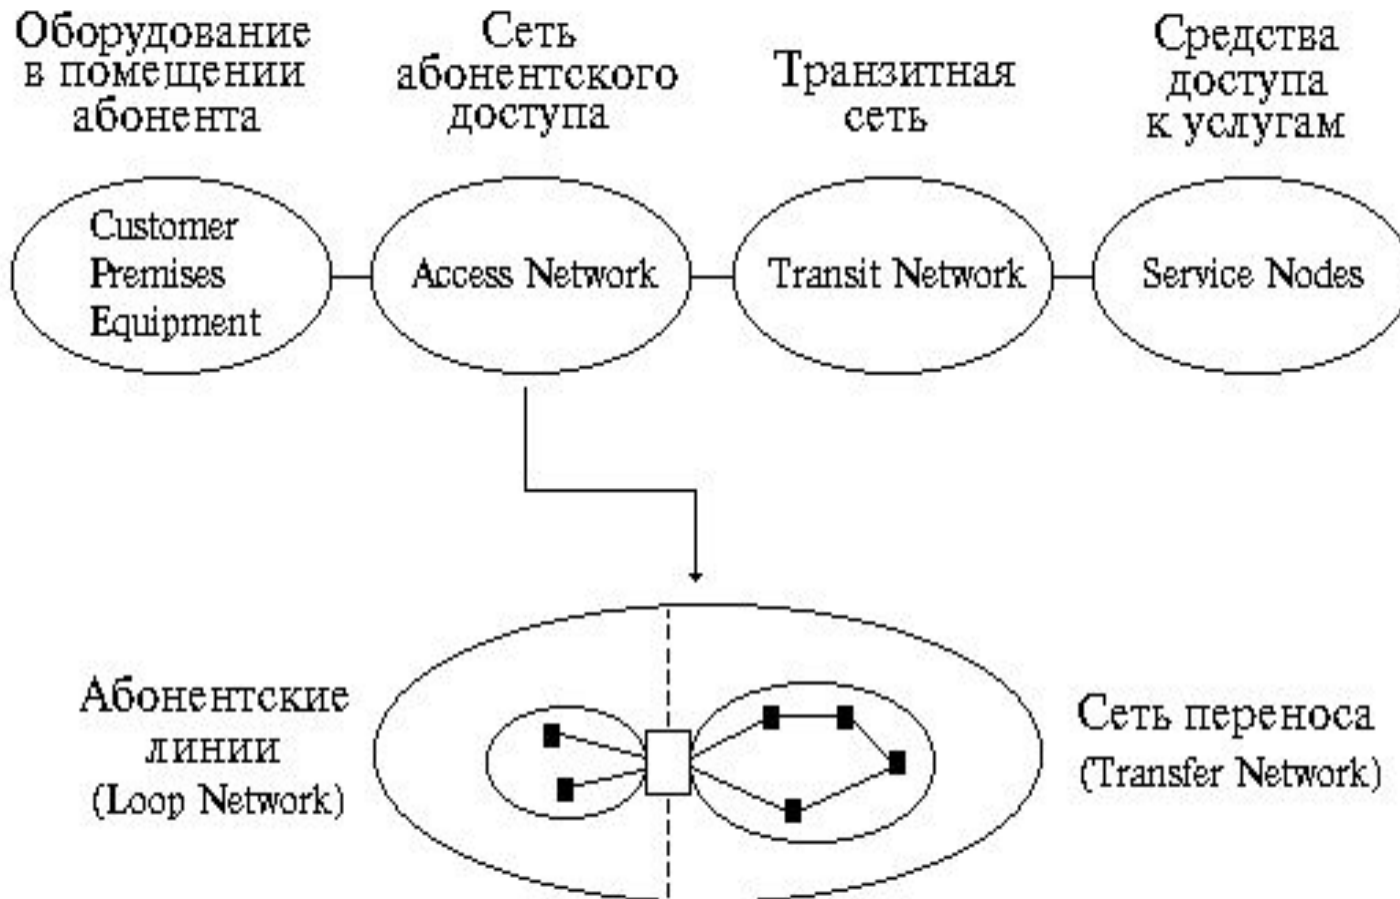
Оборудование в помещении абонента

Сеть абонентского доступа

Транзитная сеть

Средства доступа к услугам

Customer Premises Equipment

Access Network

Transit Network

Service Nodes

Абонентские линии (Loop Network)

Сеть переноса (Transfer Network)